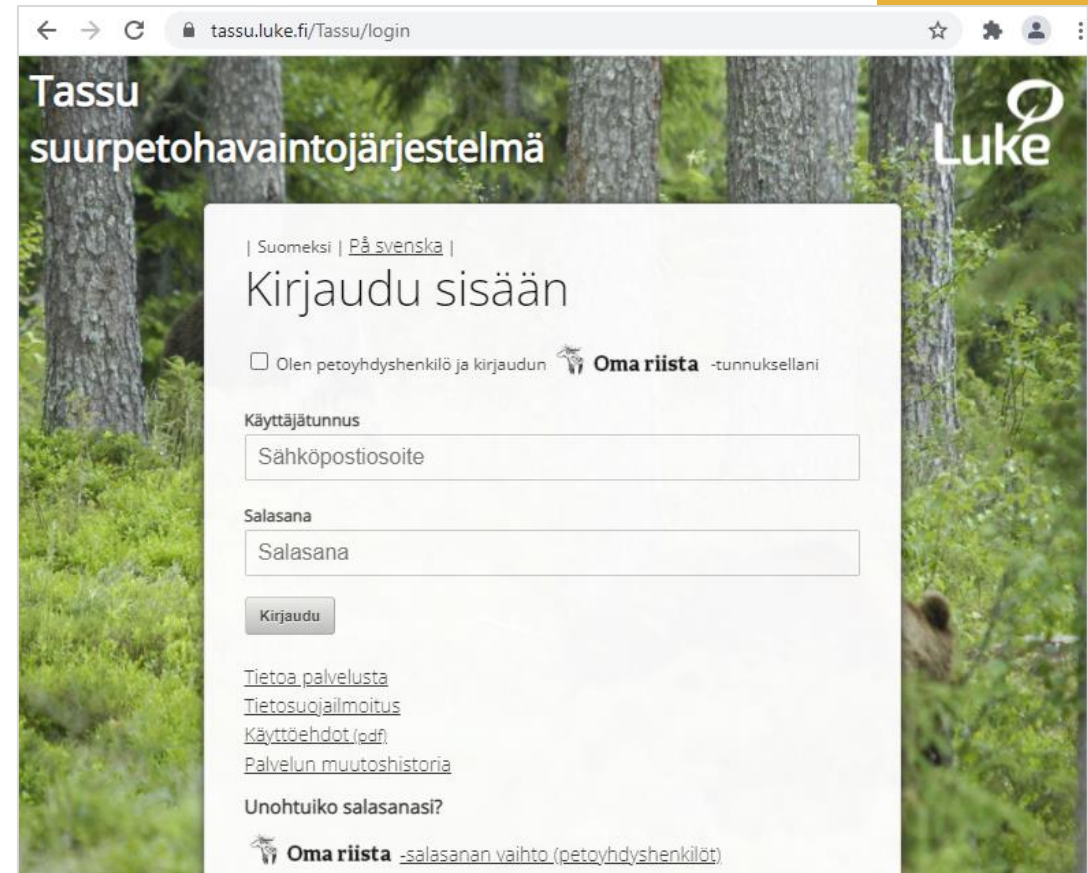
tassu.luke.fi/Tassu/login

Tassu
suurpetohavaintojärjestelmä

Luke

| Suomeksi | På svenska |

Kirjaudu sisään

Olen petoyhdyshenkilö ja kirjaudun Oma riista -tunnuksellani

Käyttäjätunnus

Sähköpostiosoite

Salasana

Salasana

Kirjaudu

Tietoa palvelusta
Tietosuojailmoitus
Käyttöehdot (pdf)
Palvelun muutoshistoria

Unohtuiko salasanasi?

Oma riista -salasanan vaihto (petoyhdyshenkilöt)